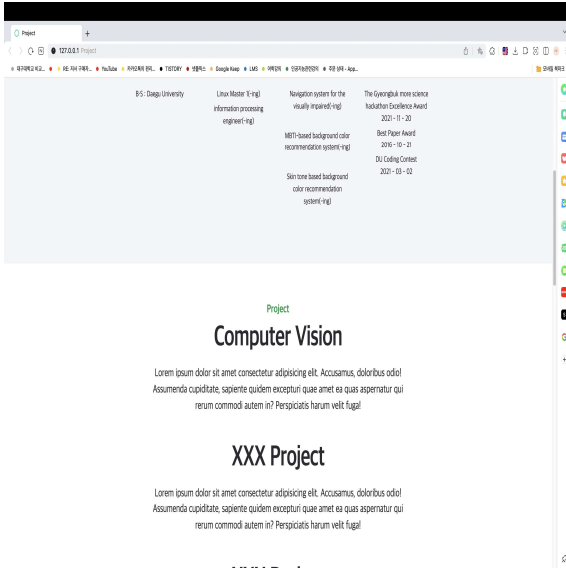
Project
+
127.0.0.1 Project

대구대학교 비교... RE: 자서 구하기... YouTube 카카오톡의 된지... TISTORY 넷플릭스 Google Keep LMS 어학강의 인공지능관련정리 주문 상태 - Apa...
모바일 북마크

B/S : Daegu University

Linux Master Ⅱ(-ing)
information processing engineer(-ing)

Navigation system for the visually impaired(-ing)

MBTI-based background color recommendation system(-ing)

Skin tone based background color recommendation system(-ing)

The Gyeongbuk more science hackathon Excellence Award
2021 - 11 - 20

Best Paper Award
2016 - 10 - 21

DU Coding Contest
2021 - 03 - 02

Project

Computer Vision

Lorem ipsum dolor sit amet consectetur adipisicing elit. Accusamus, doloribus odio! Assumenda cupiditate, sapiente quidem excepturi quae amet ea quas aspernatur qui rerum commodi autem in? Perspiciatis harum velit fuga!

XXX Project

Lorem ipsum dolor sit amet consectetur adipisicing elit. Accusamus, doloribus odio! Assumenda cupiditate, sapiente quidem excepturi quae amet ea quas aspernatur qui rerum commodi autem in? Perspiciatis harum velit fuga!

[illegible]